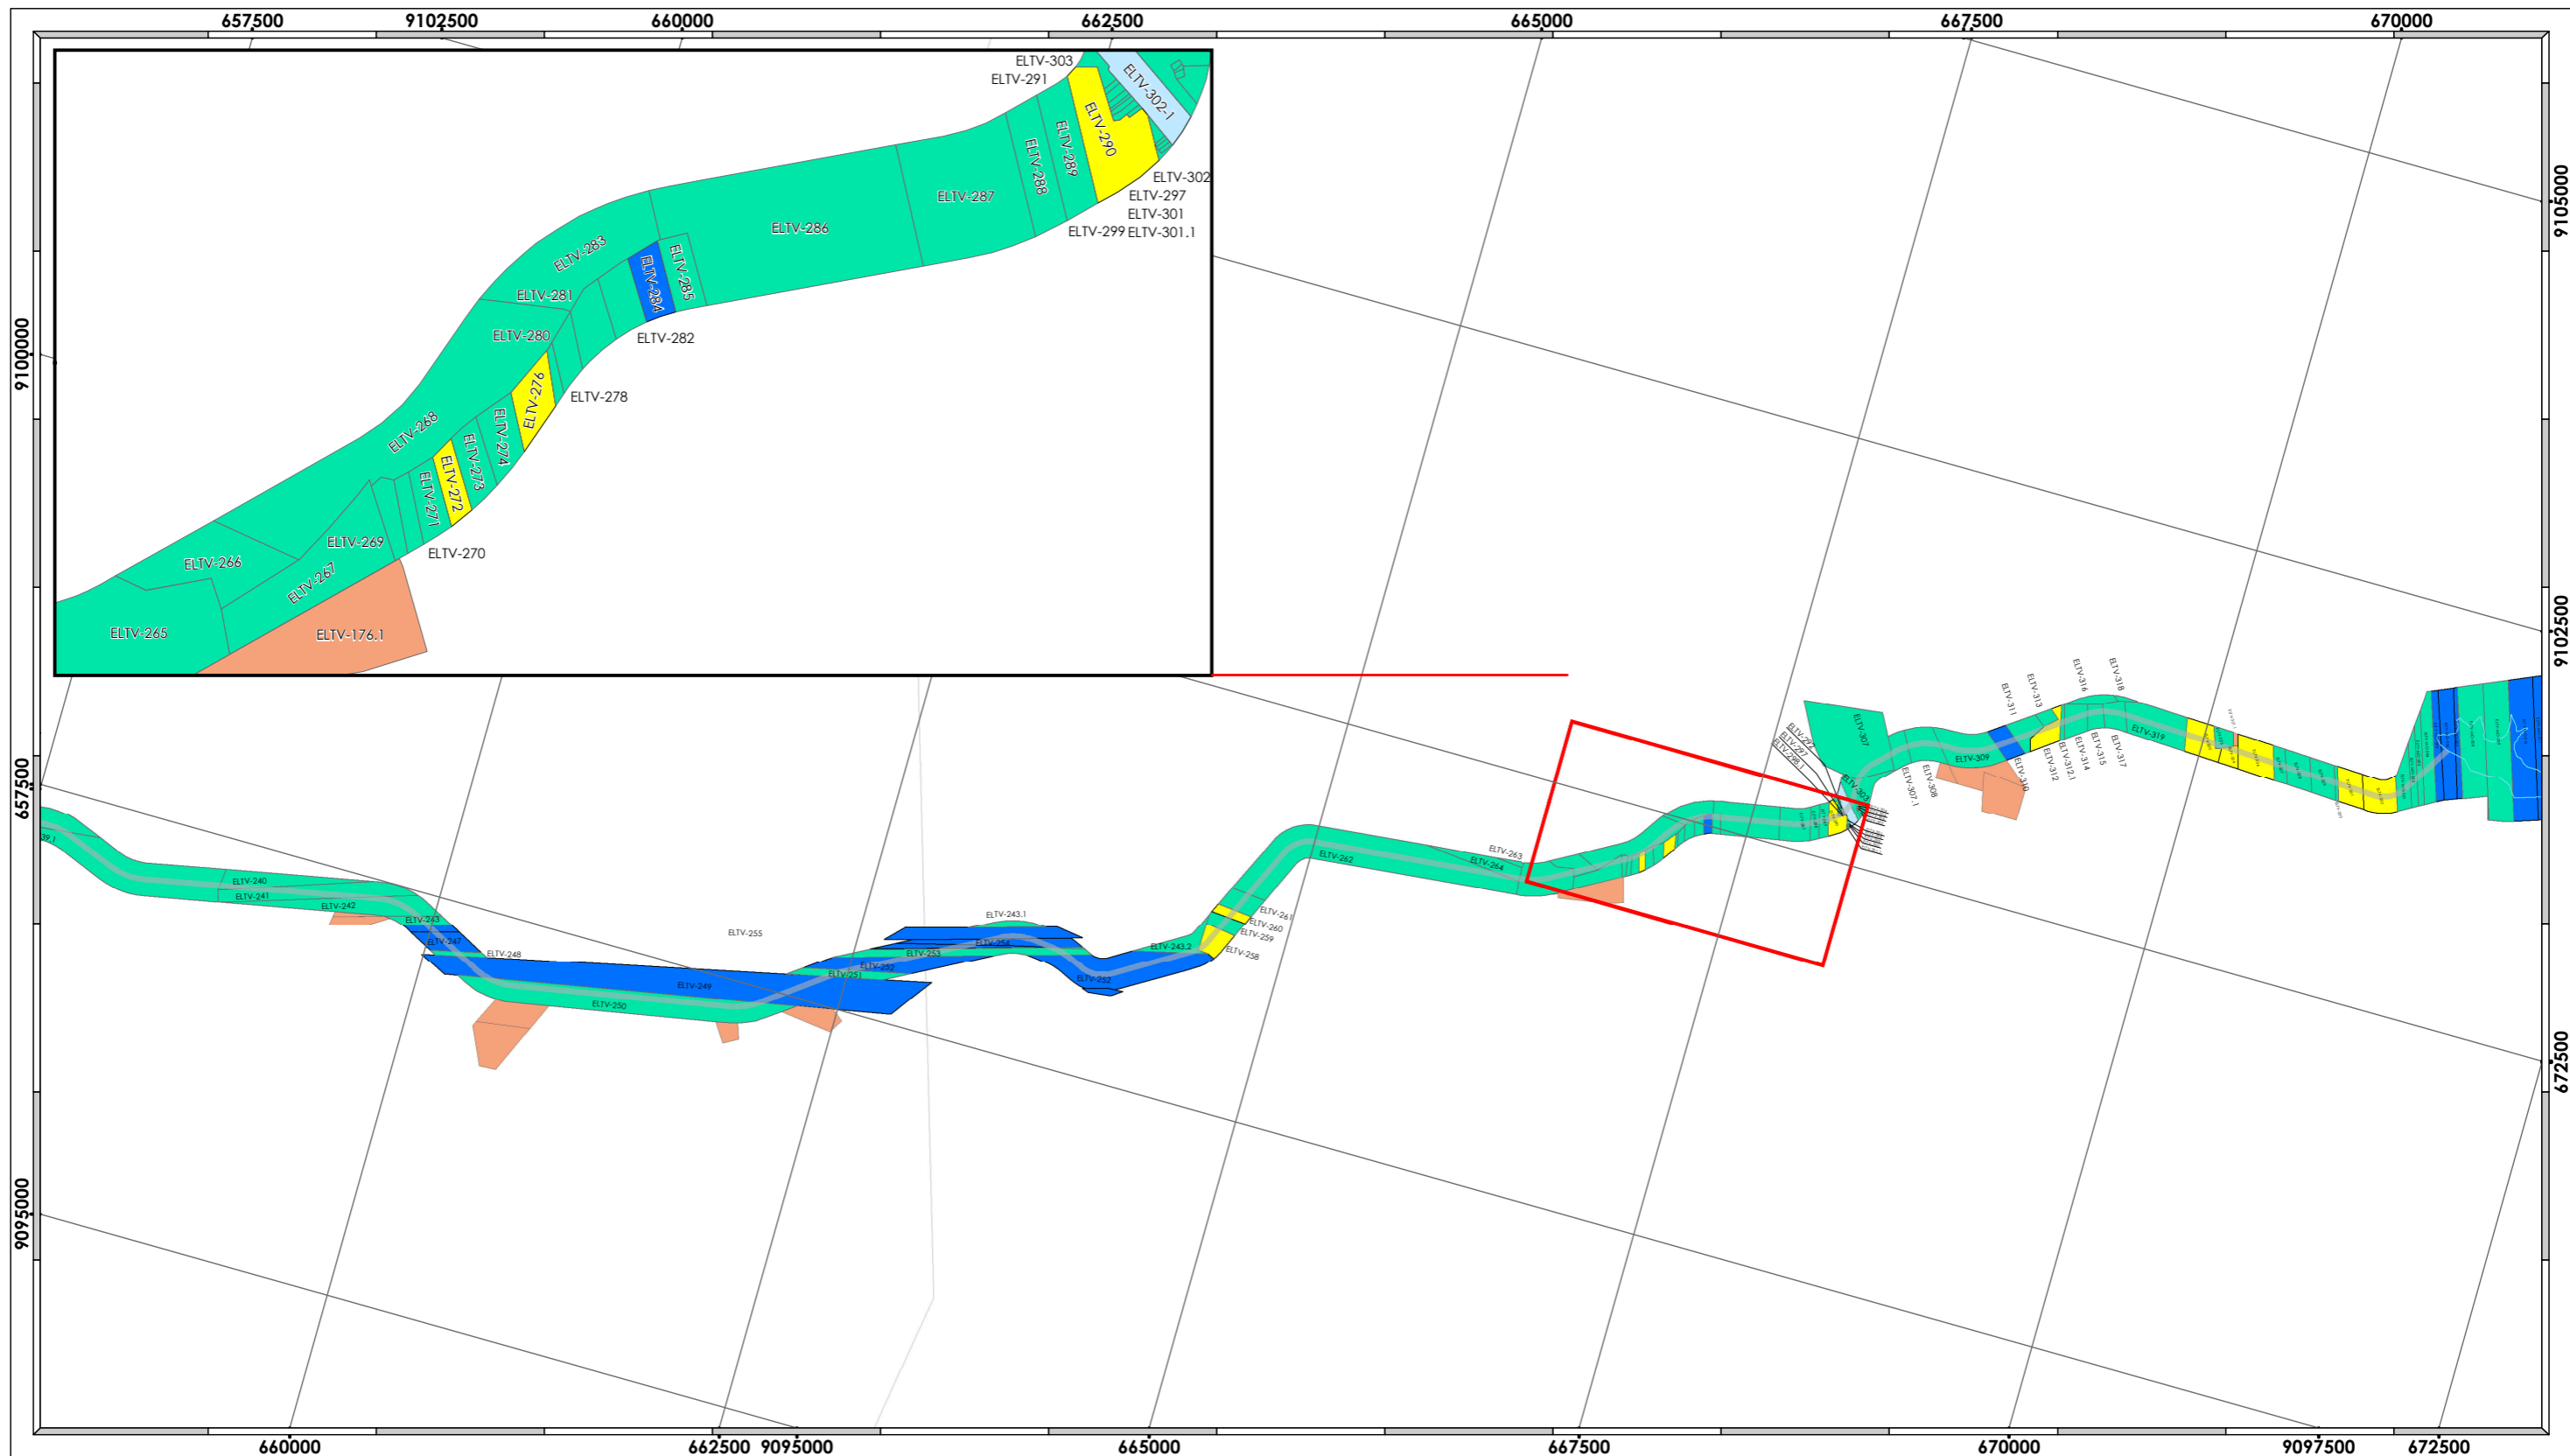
657500
9102500
660000
662500
665000
667500
670000

ELTV-303
ELTV-291
ELTV-302-1
ELTV-290
ELTV-289
ELTV-288
ELTV-287
ELTV-302
ELTV-297
ELTV-301
ELTV-299
ELTV-301.1
ELTV-286
ELTV-283
ELTV-284
ELTV-285
ELTV-281
ELTV-282
ELTV-280
ELTV-276
ELTV-278
ELTV-268
ELTV-274
ELTV-273
ELTV-272
ELTV-271
ELTV-270
ELTV-269
ELTV-266
ELTV-267
ELTV-265
ELTV-176.1

9105000
9102500
9100000
657500
672500
9095000

ELTV-307
ELTV-311
ELTV-313
ELTV-316
ELTV-318
ELTV-309
ELTV-310
ELTV-312
ELTV-312.1
ELTV-314
ELTV-315
ELTV-317
ELTV-319
ELTV-307.1
ELTV-308
ELTV-303
ELTV-297
ELTV-297
ELTV-298.1
ELTV-263
ELTV-264
ELTV-262
ELTV-261
ELTV-260
ELTV-259
ELTV-258
ELTV-243.1
ELTV-243.2
ELTV-254
ELTV-253
ELTV-252
ELTV-252
ELTV-251
ELTV-255
ELTV-240
ELTV-241
ELTV-242
ELTV-243
ELTV-247
ELTV-248
ELTV-249
ELTV-250

660000
662500 9095000
665000
667500
670000
9097500
672500